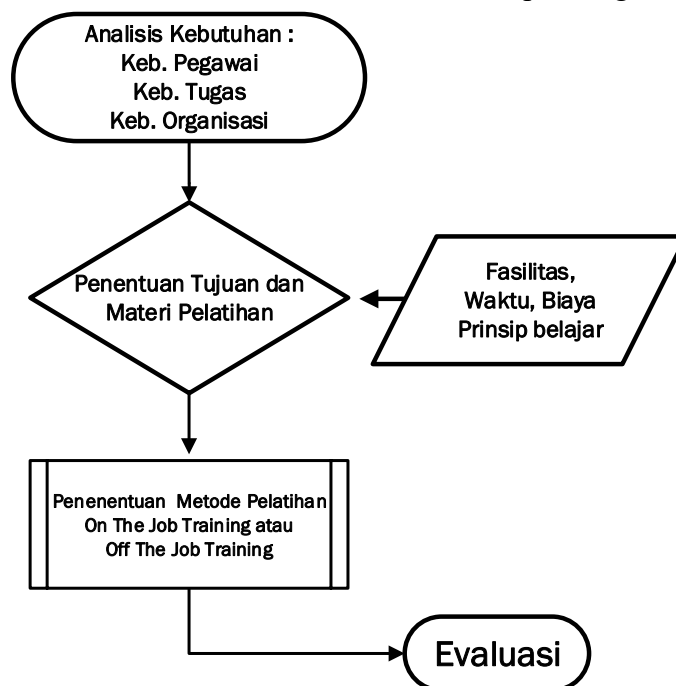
Analisis Kebutuhan :
Keb. Pegawai
Keb. Tugas
Keb. Organisasi

Penentuan Tujuan dan Materi Pelatihan

Fasilitas,
Waktu, Biaya
Prinsip belajar

Penenentuan Metode Pelatihan
On The Job Training atau
Off The Job Training

Evaluasi